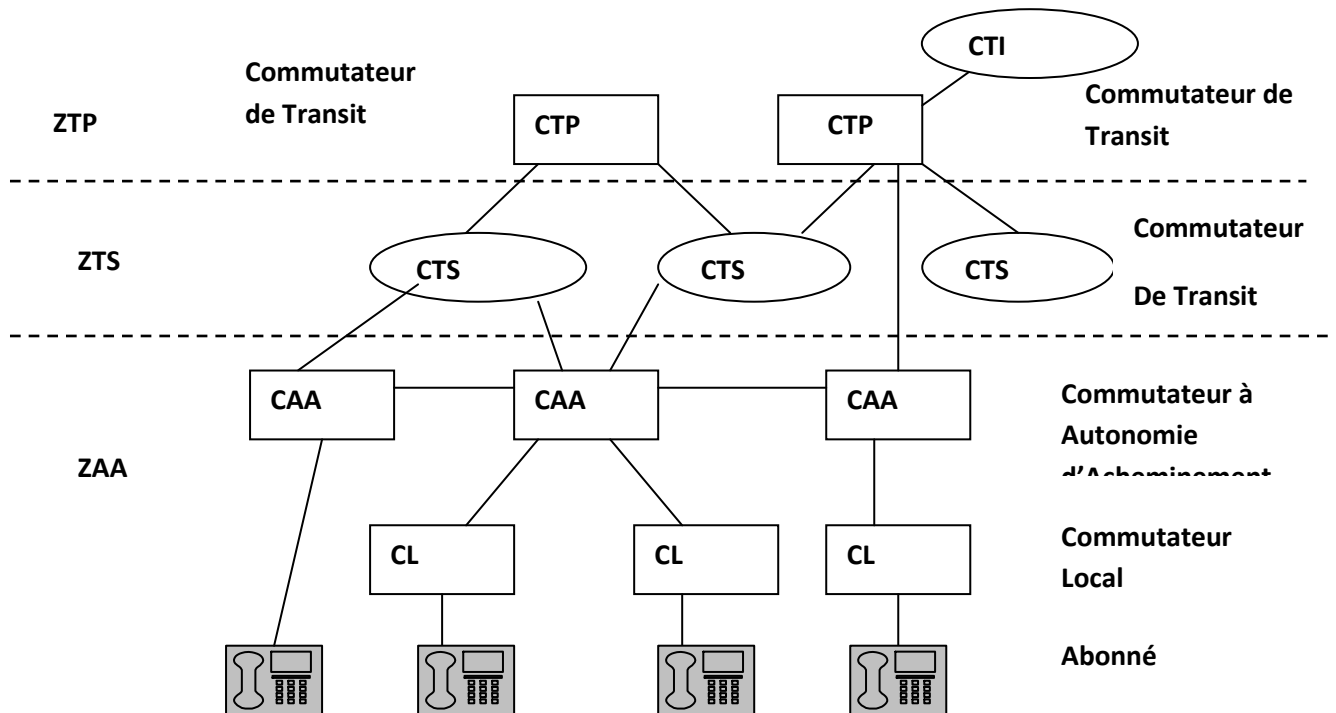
CTI

Commutateur de Transit

ZTP

CTP

CTP

Commutateur de Transit

ZTS

CTS

CTS

CTS

Commutateur

De Transit

CAA

CAA

CAA

Commutateur à Autonomie d'Acheminement

ZAA

CL

CL

CL

Commutateur Local

Abonné